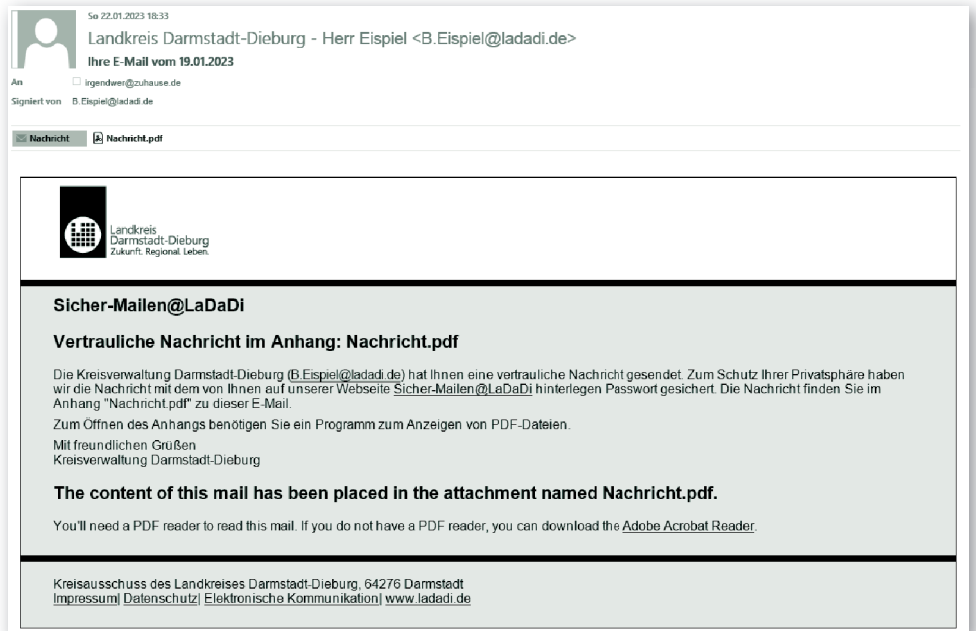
So 22.01.2023 18:33
Landkreis Darmstadt-Dieburg - Herr Eispiel <B.Eispiel@ladadi.de>
Ihre E-Mail vom 19.01.2023
An irgendwer@zuhause.de
Signiert von B.Eispiel@ladadi.de

Nachricht Nachricht.pdf

Landkreis
Darmstadt-Dieburg
Zukunft. Regional. Leben.

Sicher-Mailen@LaDaDi

Vertrauliche Nachricht im Anhang: Nachricht.pdf

Die Kreisverwaltung Darmstadt-Dieburg (B.Eispiel@ladadi.de) hat Ihnen eine vertrauliche Nachricht gesendet. Zum Schutz Ihrer Privatsphäre haben wir die Nachricht mit dem von Ihnen auf unserer Webseite Sicher-Mailen@LaDaDi hinterlegen Passwort gesichert. Die Nachricht finden Sie im Anhang "Nachricht.pdf" zu dieser E-Mail.

Zum Öffnen des Anhangs benötigen Sie ein Programm zum Anzeigen von PDF-Dateien.

Mit freundlichen Grüßen
Kreisverwaltung Darmstadt-Dieburg

The content of this mail has been placed in the attachment named Nachricht.pdf.

You'll need a PDF reader to read this mail. If you do not have a PDF reader, you can download the Adobe Acrobat Reader.

Kreisausschuss des Landkreises Darmstadt-Dieburg, 64276 Darmstadt
Impressum| Datenschutz| Elektronische Kommunikation| www.ladadi.de